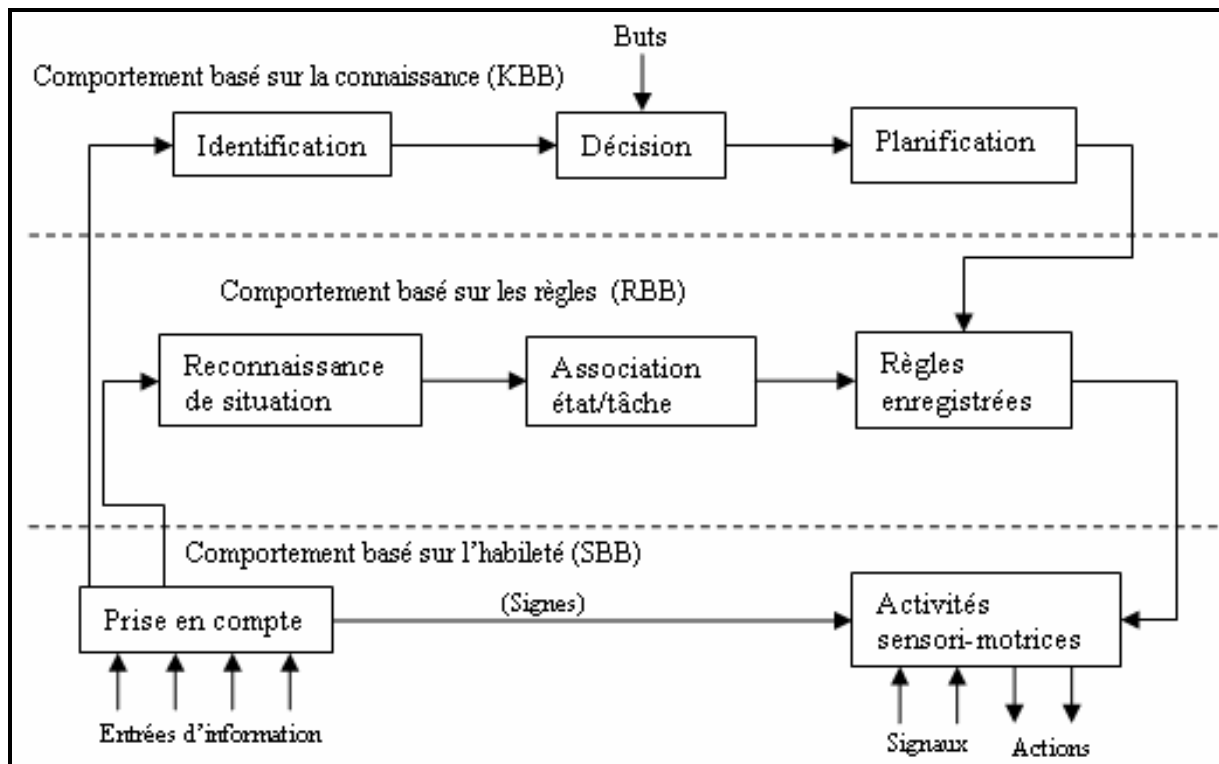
Buts

Comportement basé sur la connaissance (KBB)

Identification

Décision

Planification

Comportement basé sur les règles (RBB)

Reconnaissance de situation

Association état/tâche

Règles enregistrées

Comportement basé sur l'habileté (SBB)

Prise en compte

(Signes)

Activités sensori-motrices

Entrées d'information

Signaux

Actions